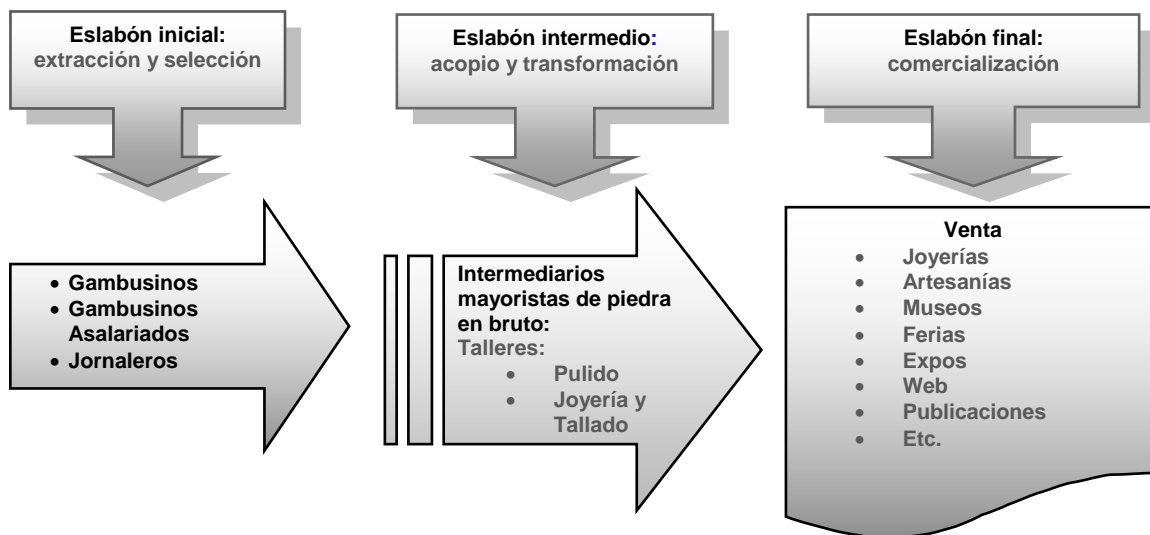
Eslabón inicial:
extracción y selección

Eslabón intermedio:
acopio y transformación

Eslabón final:
comercialización

- Gambusinos
- Gambusinos Asalariados
- Jornaleros

Intermediarios mayoristas de piedra en bruto:
Talleres:
- Pulido
- Joyería y Tallado

Venta
- Joyerías
- Artesanías
- Museos
- Ferias
- Expos
- Web
- Publicaciones
- Etc.